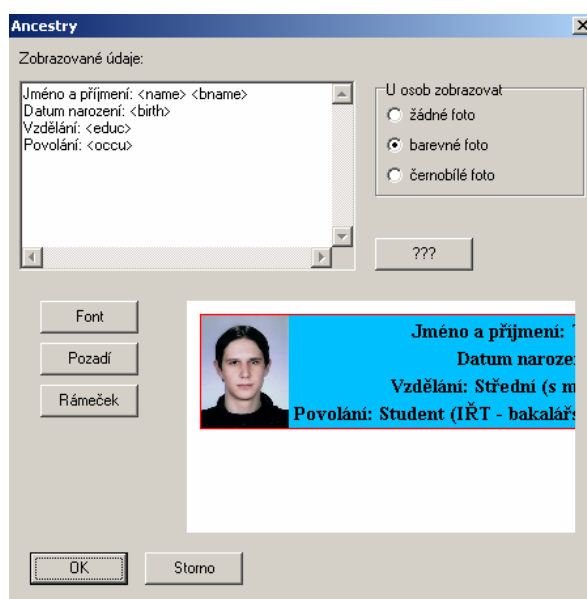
Ancestry

Zobrazované údaje:

Jméno a příjmení: <name> <bname>
Datum narození: <birth>
Vzdělání: <educ>
Povolání: <occu>

U osob zobrazovat
žádné foto
barevné foto
černobílé foto

???

Font
Pozadí
Rámeček

Jméno a příjmení: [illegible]
Datum narozе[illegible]
Vzdělání: Střední (s m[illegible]
Povolání: Student (IŘT - bakalářs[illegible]

OK
Storno